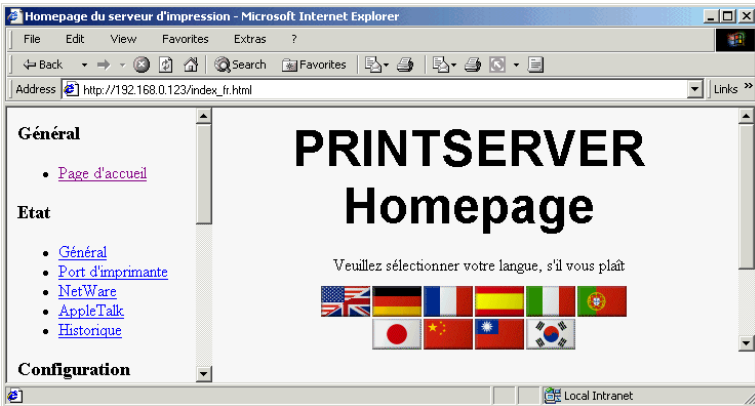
Homepage du serveur d'impression - Microsoft Internet Explorer

File Edit View Favorites Extras ?

Back Search Favorites

Address http://192.168.0.123/index_fr.html Links »

Général

- Page d'accueil

Etat

- Général
- Port d'imprimante
- NetWare
- AppleTalk
- Historique

Configuration

PRINTSERVER
Homepage

Veuillez sélectionner votre langue, s'il vous plaît

Local Intranet